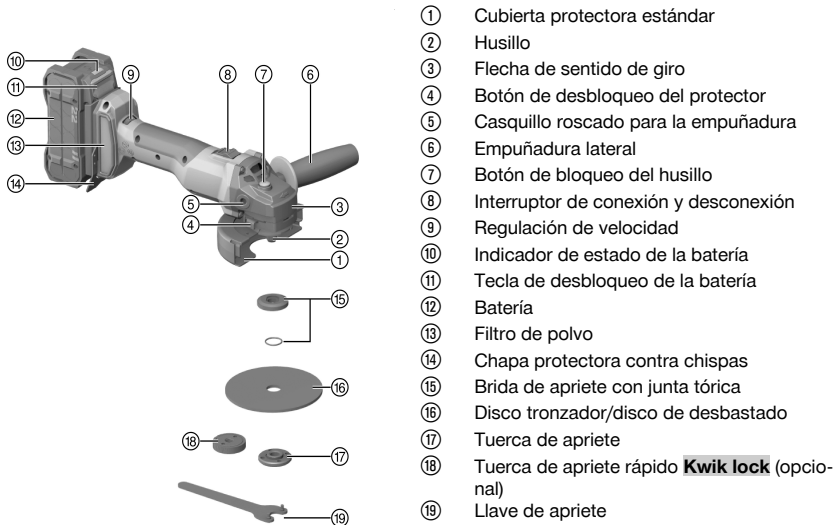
⑩
⑪
⑨
⑧
⑦
⑥
⑫
⑬
⑭
⑤
③
④
②
①
⑮
⑯
⑱
⑰
⑲

① Cubierta protectora estándar
② Husillo
③ Flecha de sentido de giro
④ Botón de desbloqueo del protector
⑤ Casquillo roscado para la empuñadura
⑥ Empuñadura lateral
⑦ Botón de bloqueo del husillo
⑧ Interruptor de conexión y desconexión
⑨ Regulación de velocidad
⑩ Indicador de estado de la batería
⑪ Tecla de desbloqueo de la batería
⑫ Batería
⑬ Filtro de polvo
⑭ Chapa protectora contra chispas
⑮ Brida de apriete con junta tórica
⑯ Disco tronzador/disco de desbastado
⑰ Tuerca de apriete
⑱ Tuerca de apriete rápido **Kwik lock** (opcional)
⑲ Llave de apriete